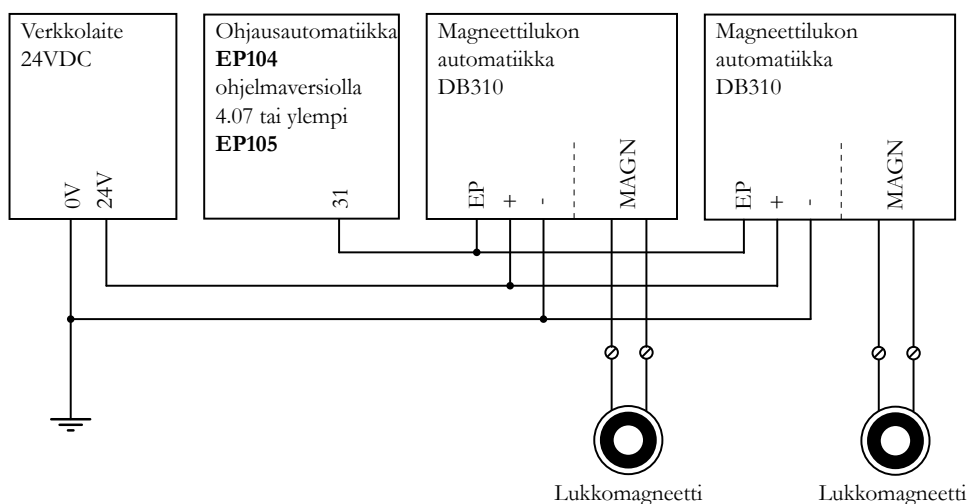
Verkkolaite
24VDC

0V 24V

Ohjausautomatiikka
**EP104**
ohjelmaversiolla
4.07 tai ylempi
**EP105**

31

Magneettilukon
automatiikka
DB310

EP + -

MAGN

Magneettilukon
automatiikka
DB310

EP + -

MAGN

Lukkomagneetti

Lukkomagneetti